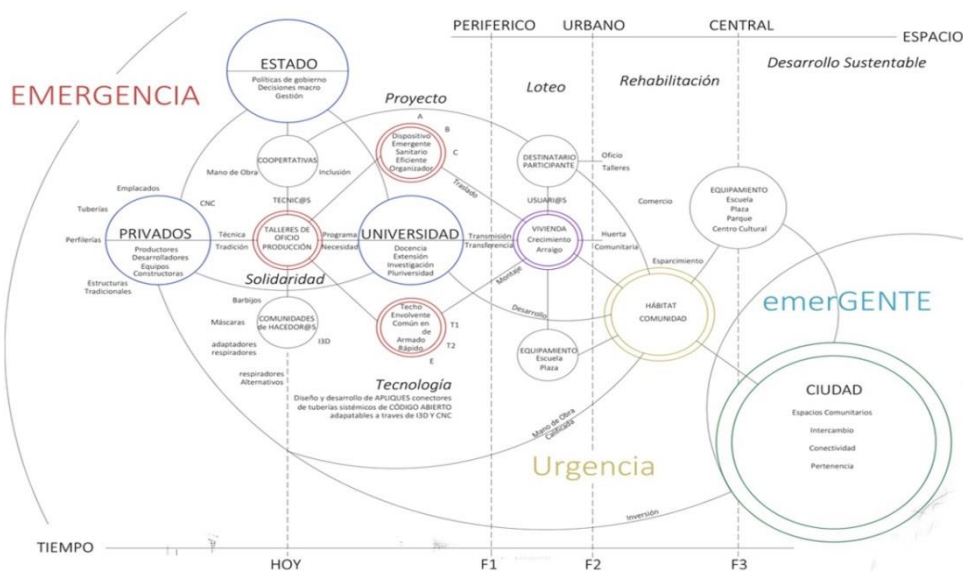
PERIFERICO URBANO CENTRAL ESPACIO

EMERGENCIA

ESTADO
Politicas de gobierno
Decisiones macro
Gestión

Loteo

Rehabilitación

Desarrollo Sustentable

Proyecto

A
B
C

Dispositivo
Emergente
Sanitario
Eficiente
Organizado

COOPERTATIVAS

Mano de Obra

Inclusión

DESTINATARIO
PARTICIPANTE

Oficio
Talleres

Traslado

Emplacados

CNC

TECNIC@S

USUARI@S

Comercio

EQUIPAMIENTO
Escuela
Plaza
Parque
Centro Cultural

Tuberías

PRIVADOS
Productores
Desarrolladores
Equipos
Constructoras

Perfilerías

Técnica
Tradición

TALLERES DE
OFICIO
PRODUCCIÓN

Programa
Necesidad

UNIVERSIDAD
Docencia
Extensión
Investigación
Pluriversidad

Transmisión
Transferencia

VIVIENDA
Crecimiento
Arraigo

Huerta
Comunitaria

Estructuras
Tradicionales

Solidaridad

Montaje

Esparcimiento

Barbijos

Máscaras

adaptadores
respiradores

COMUNIDADES
DE
HACEDOR@S

I3D

Techo
Envolvente
Común en
de
Armado
Rápido

T1
T2
E

Desarrollo

HÁBITAT
COMUNIDAD

emerGENTE

EQUIPAMIENTO
Escuela
Plaza

respiradores
Alternativos

Tecnología

Diseño y desarrollo de APLIQUES conectores de tuberías sistémicos de CÓDIGO ABIERTO adaptables a traves de I3D Y CNC

Mano de Obra
Calificada

CIUDAD
Espacios Comunitarios
Intercambio
Conectividad
Pertenencia

Urgencia

Inversión

TIEMPO

HOY

F1

F2

F3